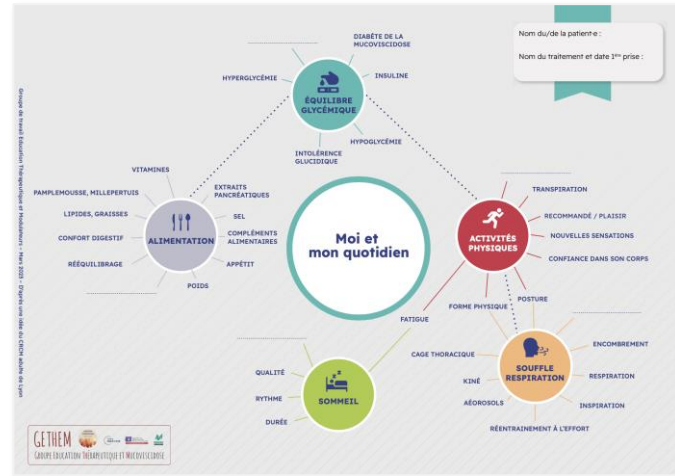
Nom du/de la patient·e :

Nom du traitement et date 1ère prise :

Groupe de travail Education Thérapeutique et Modulateurs – Mars 2023 – D'après une idée du CRCM adulte de Lyon

Moi et mon quotidien

ÉQUILIBRE GLYCÉMIQUE

DIABÈTE DE LA MUCOVISCIDOSE

INSULINE

HYPERGLYCÉMIE

HYPOGLYCÉMIE

INTOLÉRENCE GLUCIDIQUE

ALIMENTATION

VITAMINES

EXTRAITS PANCRÉATIQUES

PAMPLEMOUSSE, MILLEPERTUIS

LIPIDES, GRAISSES

SEL

COMPLÉMENTS ALIMENTAIRES

CONFORT DIGESTIF

RÉÉQUILIBRAGE

APPÉTIT

POIDS

ACTIVITÉS PHYSIQUES

TRANSPIRATION

RECOMMANDÉ / PLAISIR

NOUVELLES SENSATIONS

CONFIANCE DANS SON CORPS

FORME PHYSIQUE

POSTURE

FATIGUE

SOUFFLE RESPIRATION

CAGE THORACIQUE

ENCOMBREMENT

KINÉ

RESPIRATION

AÉROSOLS

INSPIRATION

RÉENTRAINEMENT À L'EFFORT

SOMMEIL

QUALITÉ

RYTHME

DURÉE

GETHEM

GROUPE EDUCATION THÉRAPEUTIQUE ET MUCOVISCIDOSE